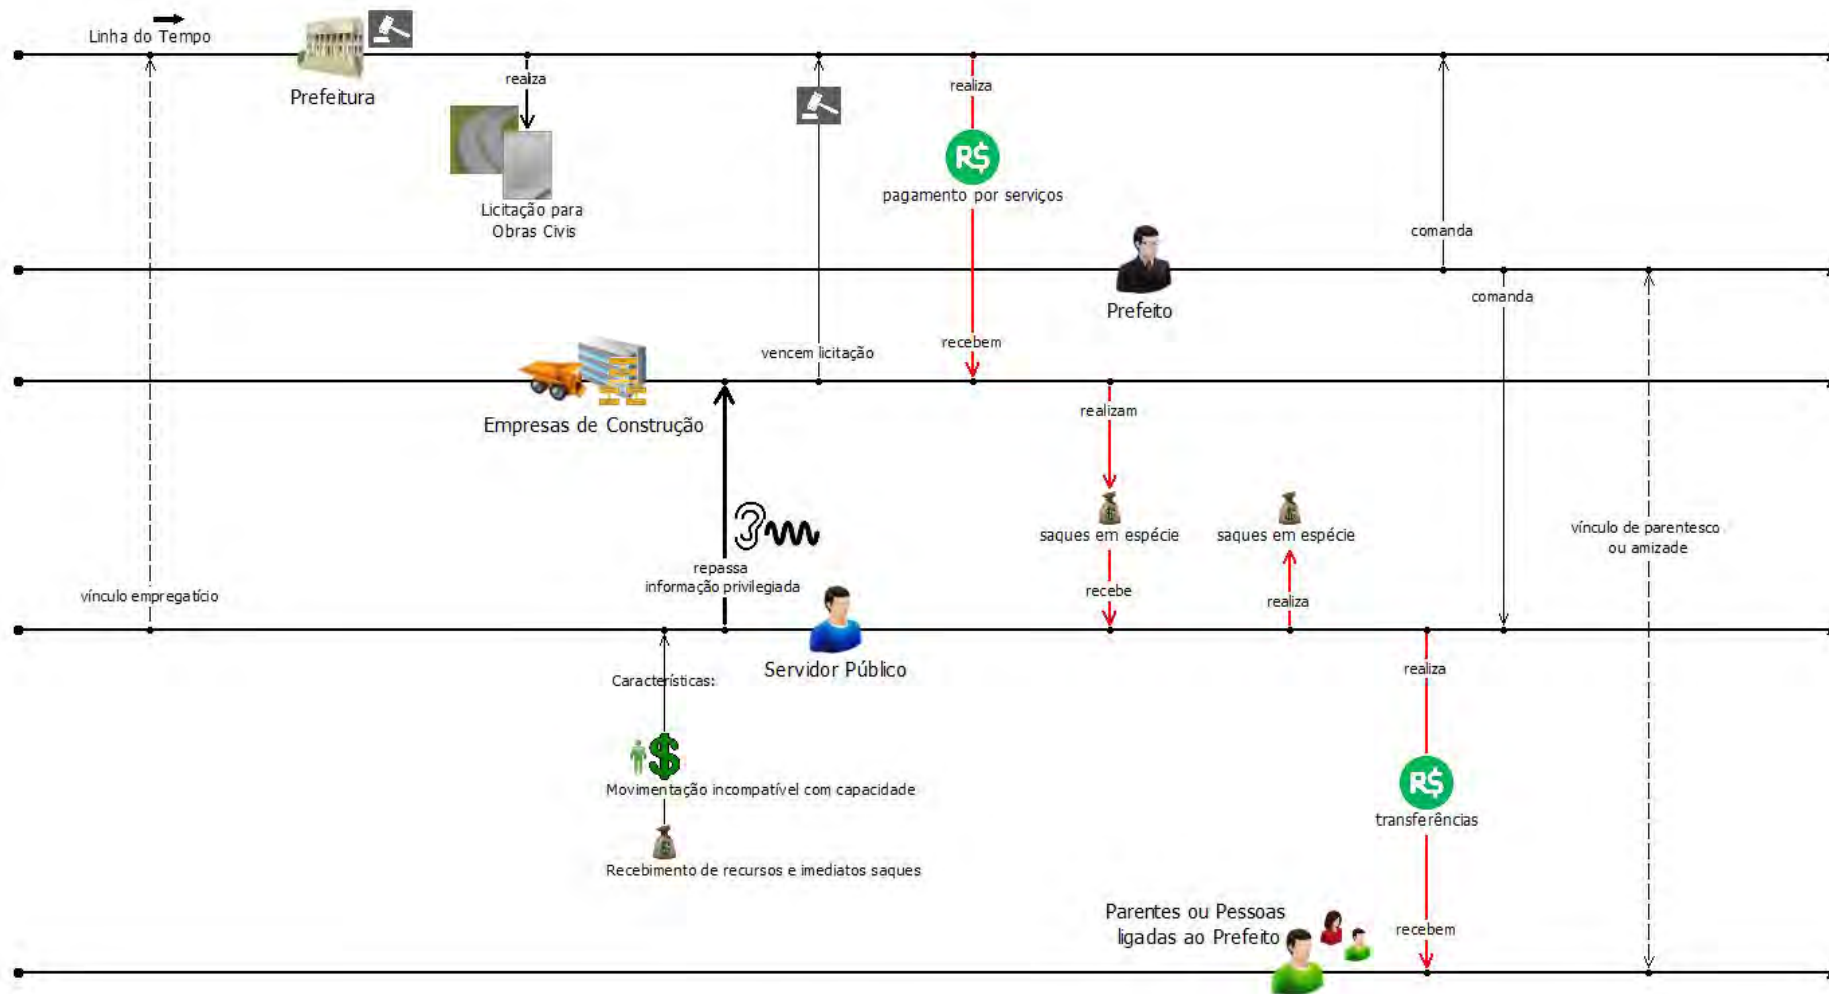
Linha do Tempo

Prefeitura

realiza

Licitação para Obras Civis

realiza

R$

pagamento por serviços

comanda

Prefeito

comanda

vencem licitação

recebem

Empresas de Construção

realizam

saques em espécie

saques em espécie

vínculo de parentesco ou amizade

repassa informação privilegiada

recebe

realiza

vínculo empregatício

Servidor Público

realiza

Características:

Movimentação incompatível com capacidade

R$

transferências

Recebimento de recursos e imediatos saques

Parentes ou Pessoas ligadas ao Prefeito

recebem